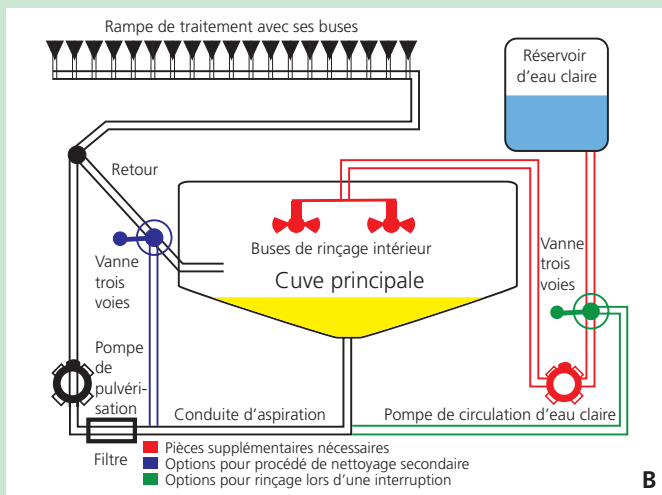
Rampe de traitement avec ses buses

Réservoir d'eau claire

Retour

Vanne trois voies

Buses de rinçage intérieur

Cuve principale

Vanne trois voies

Pompe de pulvérisation

Conduite d'aspiration

Pompe de circulation d'eau claire

Filtre

Pièces supplémentaires nécessaires
Options pour procédé de nettoyage secondaire
Options pour rinçage lors d'une interruption

B